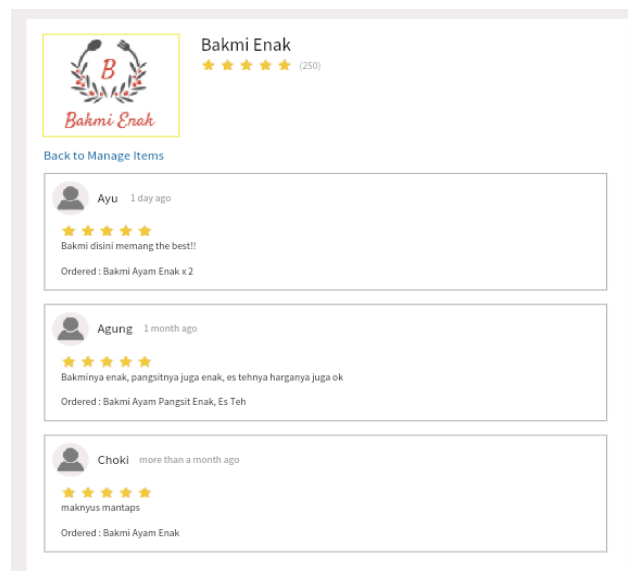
B
Bakmi Enak

Bakmi Enak
(250)

Back to Manage Items

Ayu 1 day ago
Bakmi disini memang the best!!
Ordered : Bakmi Ayam Enak x 2

Agung 1 month ago
Bakminya enak, pangsitnya juga enak, es tehnya harganya juga ok
Ordered : Bakmi Ayam Pangsit Enak, Es Teh

Choki more than a month ago
maknyus mantaps
Ordered : Bakmi Ayam Enak